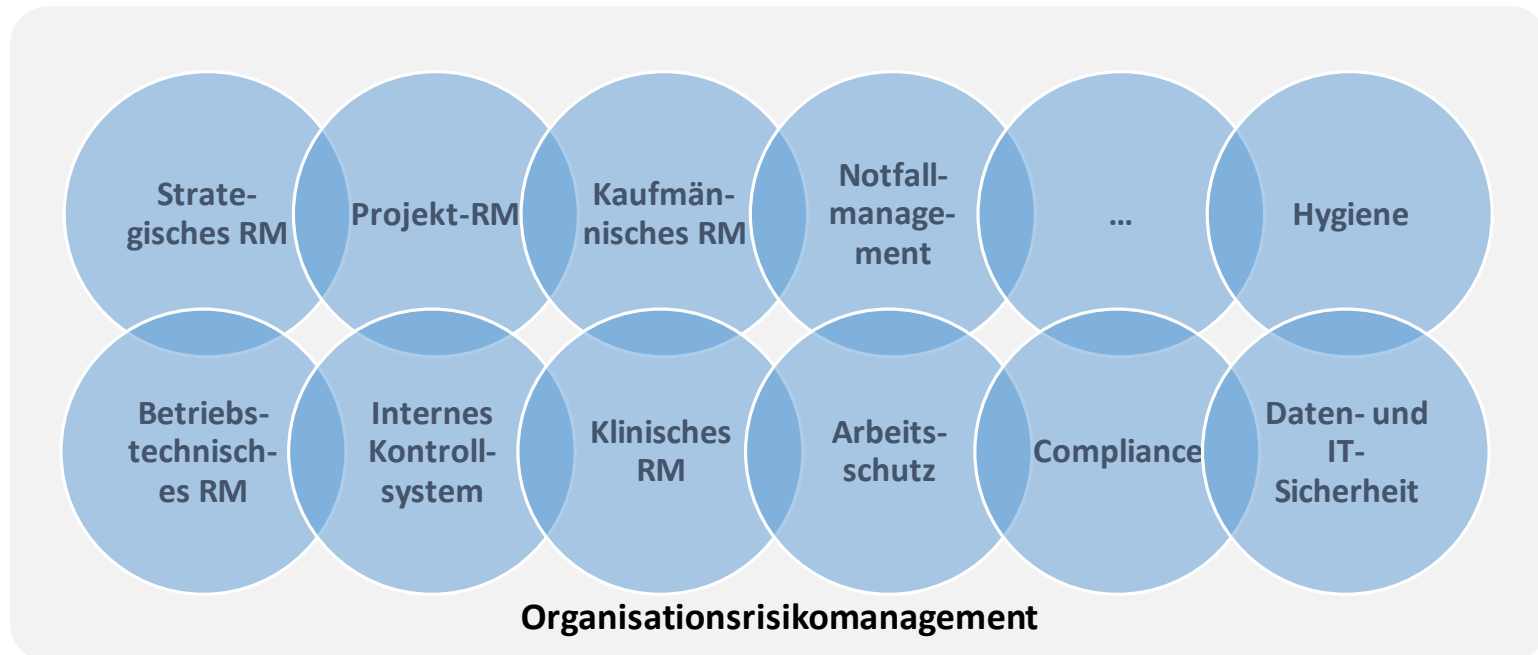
Strategisches RM

Projekt-RM

Kaufmännisches RM

Notfallmanagement

…

Hygiene

Betriebstechnisches RM

Internes Kontrollsystem

Klinisches RM

Arbeitsschutz

Compliance

Daten- und IT-Sicherheit

Organisationsrisikomanagement